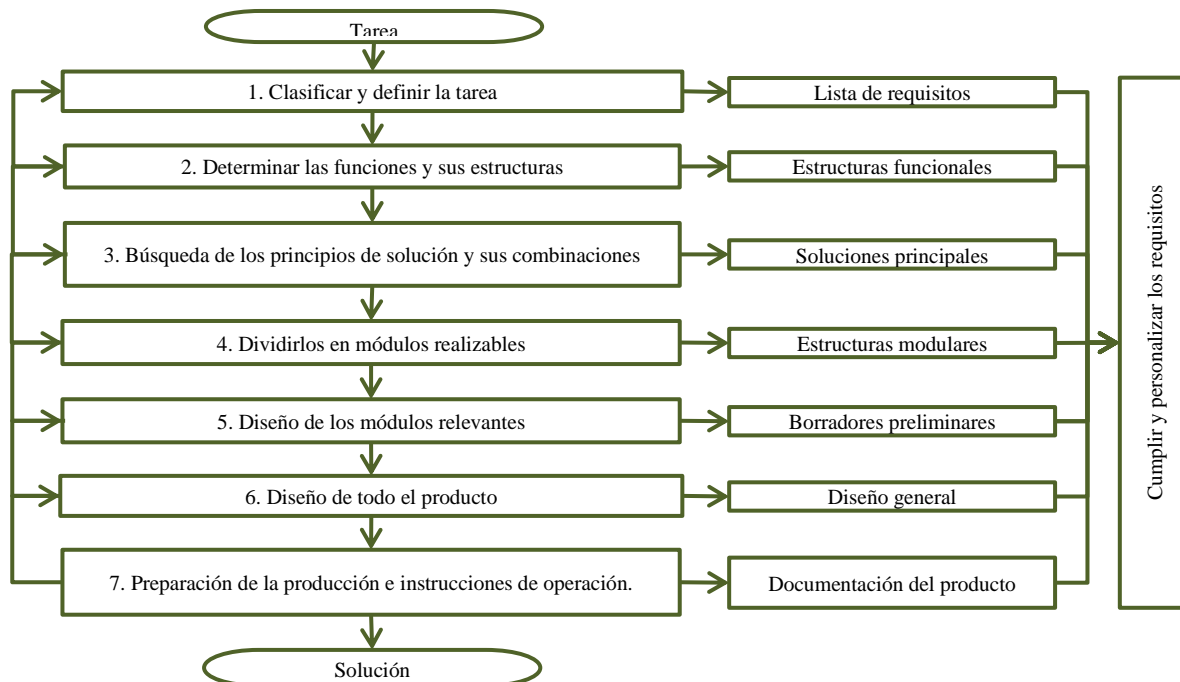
Tarea

1. Clasificar y definir la tarea

Lista de requisitos

2. Determinar las funciones y sus estructuras

Estructuras funcionales

3. Búsqueda de los principios de solución y sus combinaciones

Soluciones principales

4. Dividirlos en módulos realizables

Estructuras modulares

5. Diseño de los módulos relevantes

Borradores preliminares

6. Diseño de todo el producto

Diseño general

7. Preparación de la producción e instrucciones de operación.

Documentación del producto

Cumplir y personalizar los requisitos

Solución